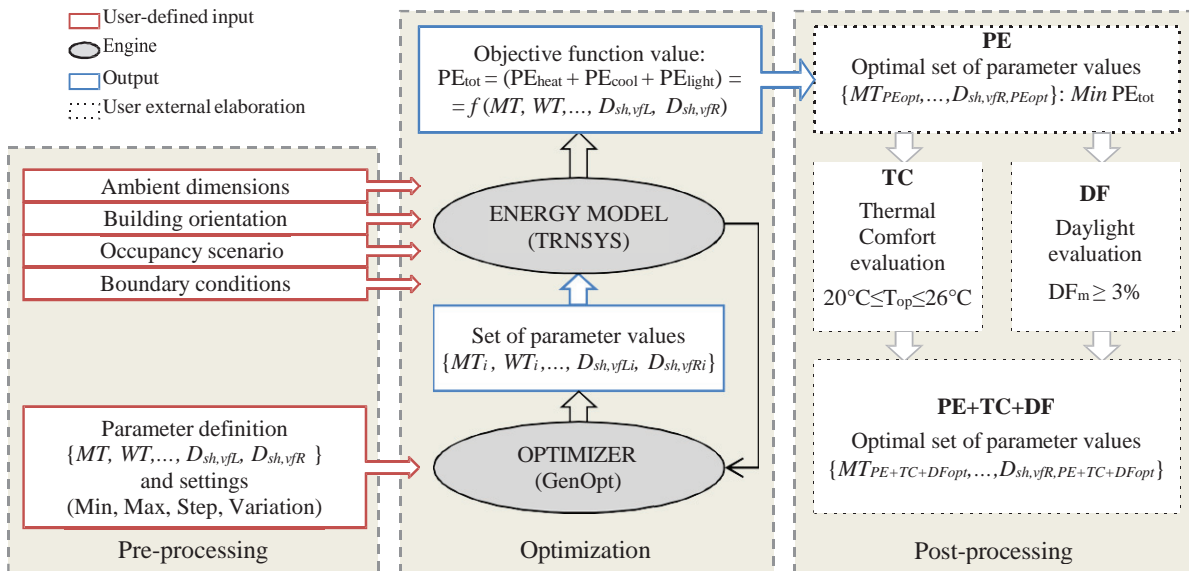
User-defined input
Engine
Output
User external elaboration

Objective function value:
$PE_{tot} = (PE_{heat} + PE_{cool} + PE_{light}) =$
$= f\,(MT, WT, \ldots, D_{sh,vfL}, D_{sh,vfR})$

PE
Optimal set of parameter values
$\{MT_{PEopt}, \ldots, D_{sh,vfR,PEopt}\}$: $Min$ $PE_{tot}$

Ambient dimensions
Building orientation
Occupancy scenario
Boundary conditions

ENERGY MODEL
(TRNSYS)

TC
Thermal Comfort evaluation
$20°C \leq T_{op} \leq 26°C$

DF
Daylight evaluation
$DF_m \geq 3\%$

Set of parameter values
$\{MT_i, WT_i, \ldots, D_{sh,vfLi}, D_{sh,vfRi}\}$

Parameter definition
$\{MT, WT, \ldots, D_{sh,vfL}, D_{sh,vfR}\}$
and settings
(Min, Max, Step, Variation)

OPTIMIZER
(GenOpt)

PE+TC+DF
Optimal set of parameter values
$\{MT_{PE+TC+DFopt}, \ldots, D_{sh,vfR,PE+TC+DFopt}\}$

Pre-processing
Optimization
Post-processing